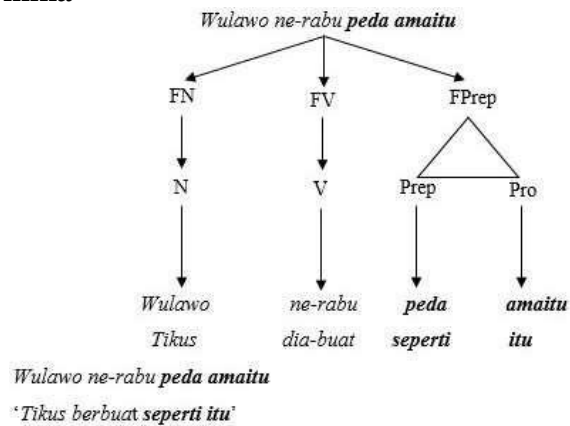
Wulawo ne-rabu **peda amaitu**

FN

FV

FPrep

N

V

Prep

Pro

Wulawo

ne-rabu

**peda**

**amaitu**

Tikus

dia-buat

**seperti**

**itu**

Wulawo ne-rabu **peda amaitu**

'Tikus berbuat **seperti itu**'